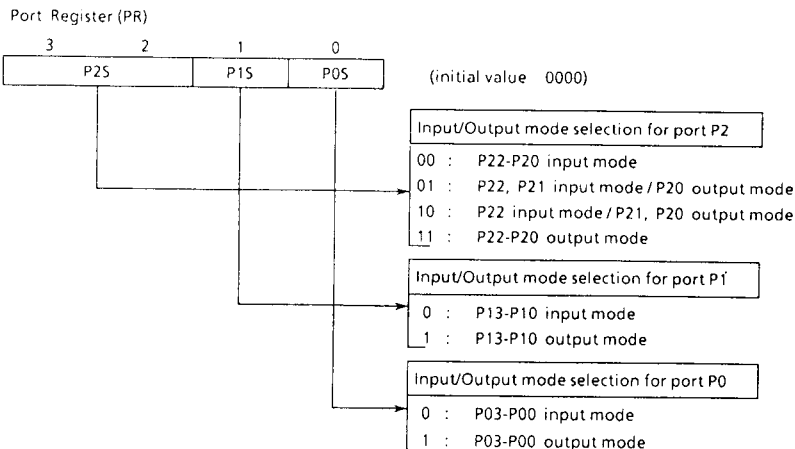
Port Register (PR)

3 2 1 0

| P2S | P1S | P0S |
|---|---|---|

(initial value 0000)

Input/Output mode selection for port P2

00 : P22-P20 input mode
01 : P22, P21 input mode / P20 output mode
10 : P22 input mode / P21, P20 output mode
11 : P22-P20 output mode

Input/Output mode selection for port P1

0 : P13-P10 input mode
1 : P13-P10 output mode

Input/Output mode selection for port P0

0 : P03-P00 input mode
1 : P03-P00 output mode